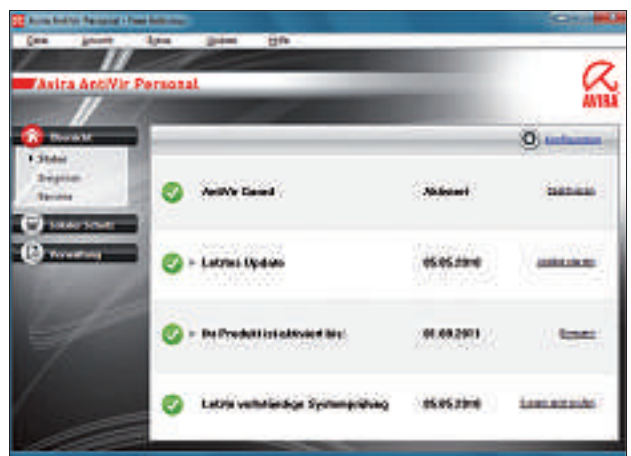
Avira AntiVir Personal - Free Antivirus

Datei Ansicht Extras Update Hilfe

Avira AntiVir Personal

AVIRA

Übersicht

Status

Ereignisse

Berichte

Lokaler Schutz

Verwaltung

Konfiguration

AntiVir Guard Aktiviert Deaktivieren

Letztes Update 05.05.2010 Update starten

Ihr Produkt ist aktiviert bis: 01.09.2011 Erneuern

Letzte vollständige Systemprüfung 05.05.2010 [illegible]